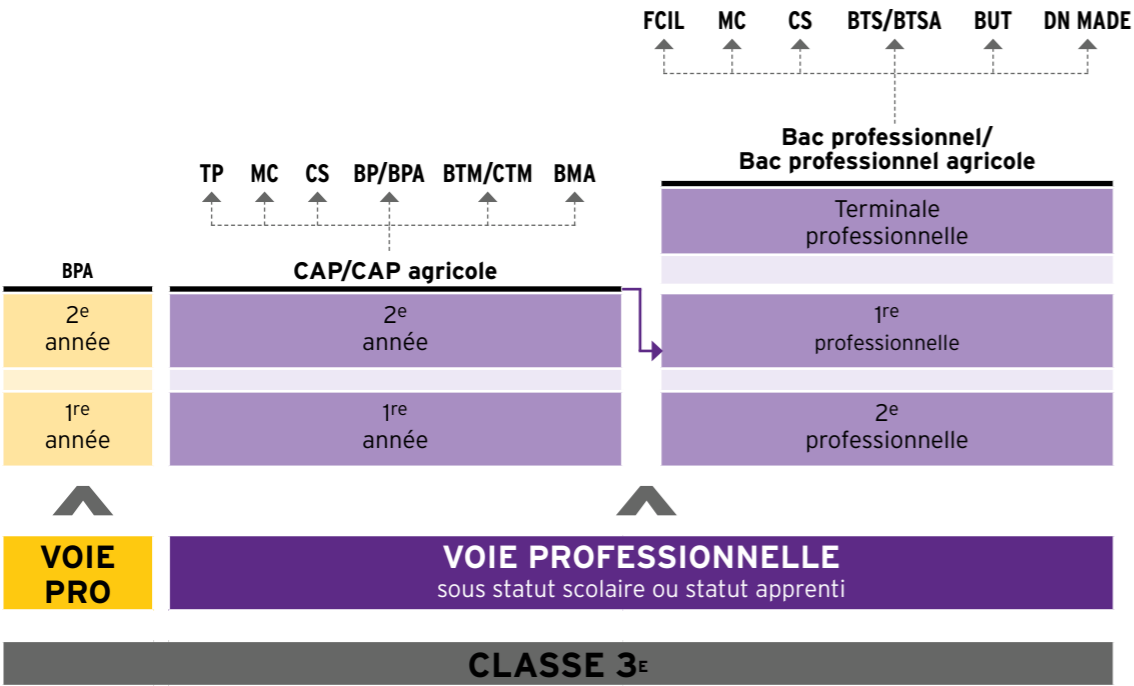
FCIL MC CS BTS/BTSA BUT DN MADE

Bac professionnel/
Bac professionnel agricole

Terminale professionnelle

TP MC CS BP/BPA BTM/CTM BMA

BPA

CAP/CAP agricole

2$^{e}$ année

2$^{e}$ année

1$^{re}$ professionnelle

1$^{re}$ année

1$^{re}$ année

2$^{e}$ professionnelle

VOIE PRO

VOIE PROFESSIONNELLE
sous statut scolaire ou statut apprenti

CLASSE 3$^{E}$